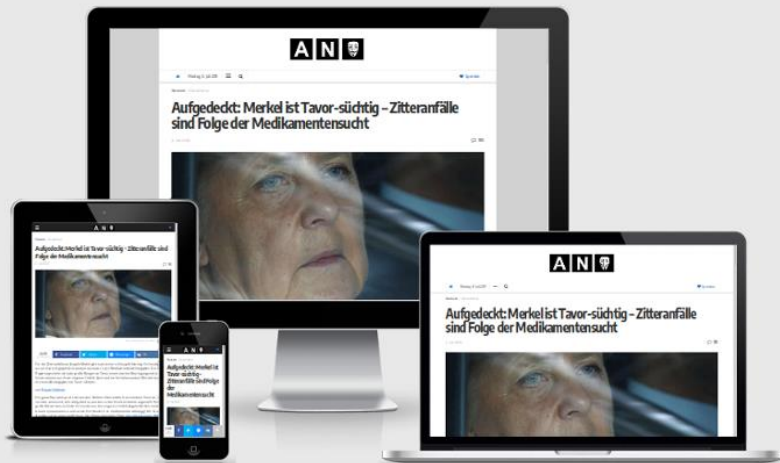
A N

Aufgedeckt: Merkel ist Tavor-süchtig – Zitteranfälle sind Folge der Medikamentensucht

A N

Aufgedeckt: Merkel ist Tavor-süchtig – Zitteranfälle sind Folge der Medikamentensucht

A N

Aufgedeckt: Merkel ist Tavor-süchtig – Zitteranfälle sind Folge der Medikamentensucht

A N

Aufgedeckt: Merkel ist Tavor-süchtig – Zitteranfälle sind Folge der Medikamentensucht